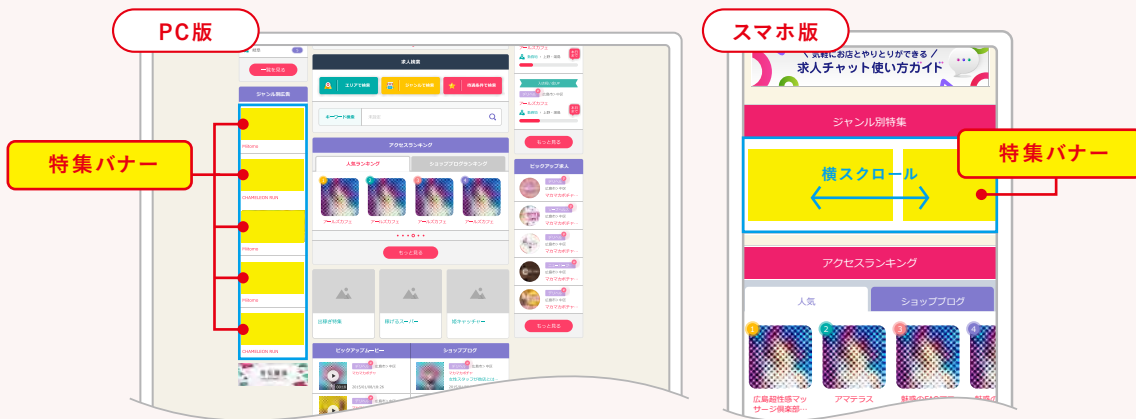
PC版

特集バナー

一覧を見る

ジャンル別特集

Hikone

CHAMELEON RUN

Hikone

Hikone

CHAMELEON RUN

求人検索

エリアで検索

ジャンルで検索

待遇条件で検索

キーワード検索

アクセスランキング

人気ランキング

ショップブログランキング

もっと見る

出稼ぎ特集

稼げるスーパー

聞キャッチャー

ピックアップムービー

ショップブログ

もっと見る

ピックアップ求人

もっと見る

スマホ版

＼ 気軽にお店とやりとりができる ／

求人チャット使い方ガイド

ジャンル別特集

横スクロール

特集バナー

アクセスランキング

人気

ショップブログ

1

2

3

4

広島超性感マッサージ倶楽部…

アマテラス